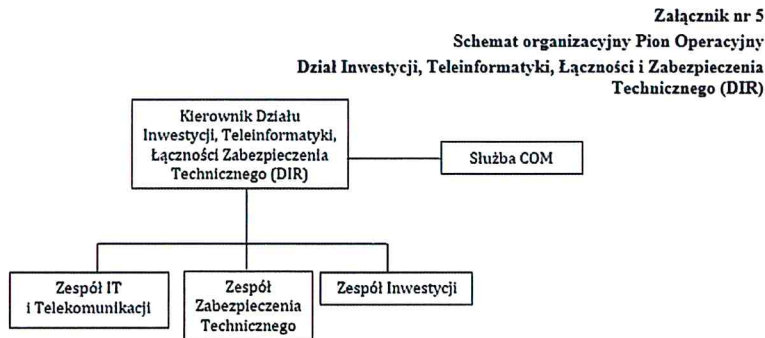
Załącznik nr 5
Schemat organizacyjny Pion Operacyjny
Dział Inwestycji, Teleinformatyki, Łączności i Zabezpieczenia Technicznego (DIR)

Kierownik Działu Inwestycji, Teleinformatyki, Łączności Zabezpieczenia Technicznego (DIR)

Służba COM

Zespół IT i Telekomunikacji

Zespół Zabezpieczenia Technicznego

Zespół Inwestycji